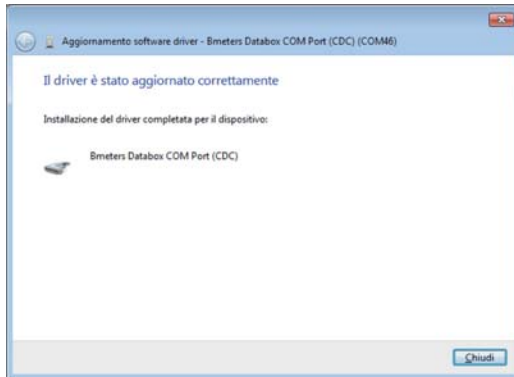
Aggiornamento software driver - Bmeters Databox COM Port (CDC) (COM46)

Il driver è stato aggiornato correttamente

Installazione del driver completata per il dispositivo:

Bmeters Databox COM Port (CDC)

Chiudi